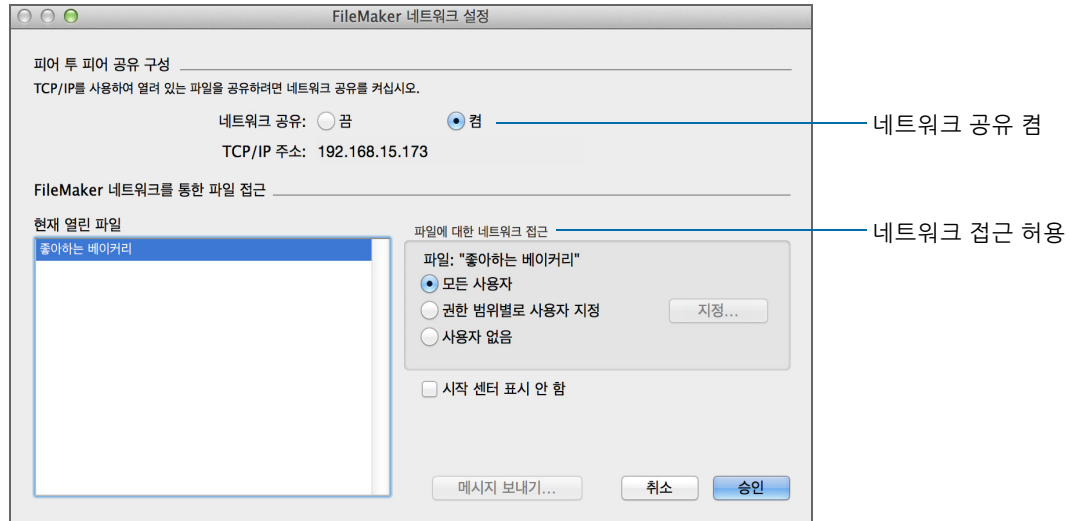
FileMaker 네트워크 설정

피어 투 피어 공유 구성

TCP/IP를 사용하여 열려 있는 파일을 공유하려면 네트워크 공유를 켜십시오.

네트워크 공유: 끔 켬

TCP/IP 주소: 192.168.15.173

네트워크 공유 켬

FileMaker 네트워크를 통한 파일 접근

현재 열린 파일

좋아하는 베이커리

파일에 대한 네트워크 접근

네트워크 접근 허용

파일: "좋아하는 베이커리"

모든 사용자

권한 범위별로 사용자 지정

지정...

사용자 없음

시작 센터 표시 안 함

메시지 보내기...

취소

승인